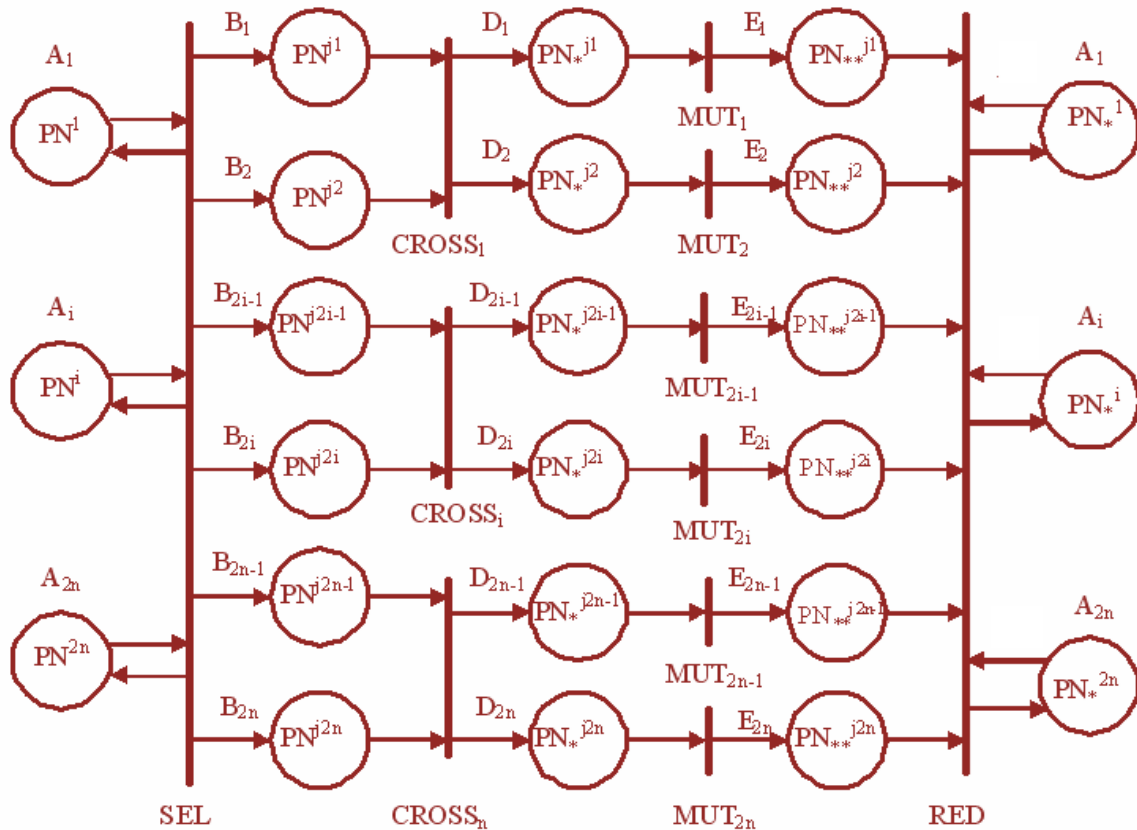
$A_1$ $PN^1$

$B_1$ $PN^{j1}$ $D_1$ $PN_*^{j1}$ $E_1$ $PN_{**}^{j1}$ $A_1$ $PN_*^1$

$MUT_1$

$B_2$ $PN^{j2}$ $D_2$ $PN_*^{j2}$ $E_2$ $PN_{**}^{j2}$

$CROSS_1$ $MUT_2$

$A_i$ $PN^i$

$B_{2i-1}$ $PN^{j2i-1}$ $D_{2i-1}$ $PN_*^{j2i-1}$ $E_{2i-1}$ $PN_{**}^{j2i-1}$ $A_i$ $PN_*^i$

$MUT_{2i-1}$

$B_{2i}$ $PN^{j2i}$ $D_{2i}$ $PN_*^{j2i}$ $E_{2i}$ $PN_{**}^{j2i}$

$CROSS_i$ $MUT_{2i}$

$A_{2n}$ $PN^{2n}$

$B_{2n-1}$ $PN^{j2n-1}$ $D_{2n-1}$ $PN_*^{j2n-1}$ $E_{2n-1}$ $PN_{**}^{j2n-1}$ $A_{2n}$ $PN_*^{2n}$

$MUT_{2n-1}$

$B_{2n}$ $PN^{j2n}$ $D_{2n}$ $PN_*^{j2n}$ $E_{2n}$ $PN_{**}^{j2n}$

SEL $CROSS_n$ $MUT_{2n}$ RED